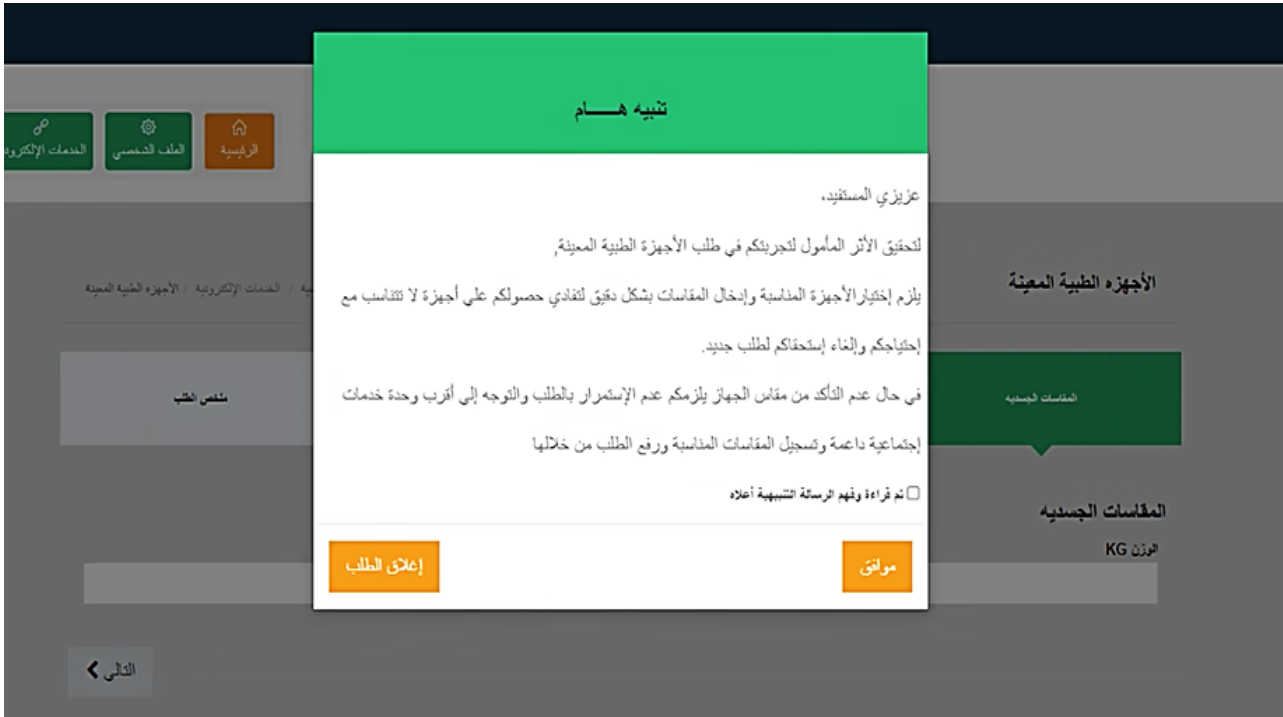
الرئيسية
الملف الشخصي
الخدمات الإلكترو

تنبيه هـــــام

عزيزي المستفيد،

لتحقيق الأثر المأمول لتجربتكم في طلب الأجهزة الطبية المعينة,

يلزم إختيارالأجهزة المناسبة وإدخال المقاسات بشكل دقيق لتفادي حصولكم على أجهزة لا تتناسب مع إحتياجكم وإلغاء إستحقاكم لطلب جديد.

في حال عدم التأكد من مقاس الجهاز يلزمكم عدم الإستمرار بالطلب والتوجه إلى أقرب وحدة خدمات إجتماعية داعمة وتسجيل المقاسات المناسبة ورفع الطلب من خلالها

تم قراءة وفهم الرسالة التنبيهية أعلاه

موافق
إغلاق الطلب

الأجهزه الطبية المعينة
ية / الخدمات الإلكترونية / الأجهزه الطبية المعينة
المقاسات الجسديه
ملخص الطلب
المقاسات الجسديه
الوزن KG
التالي